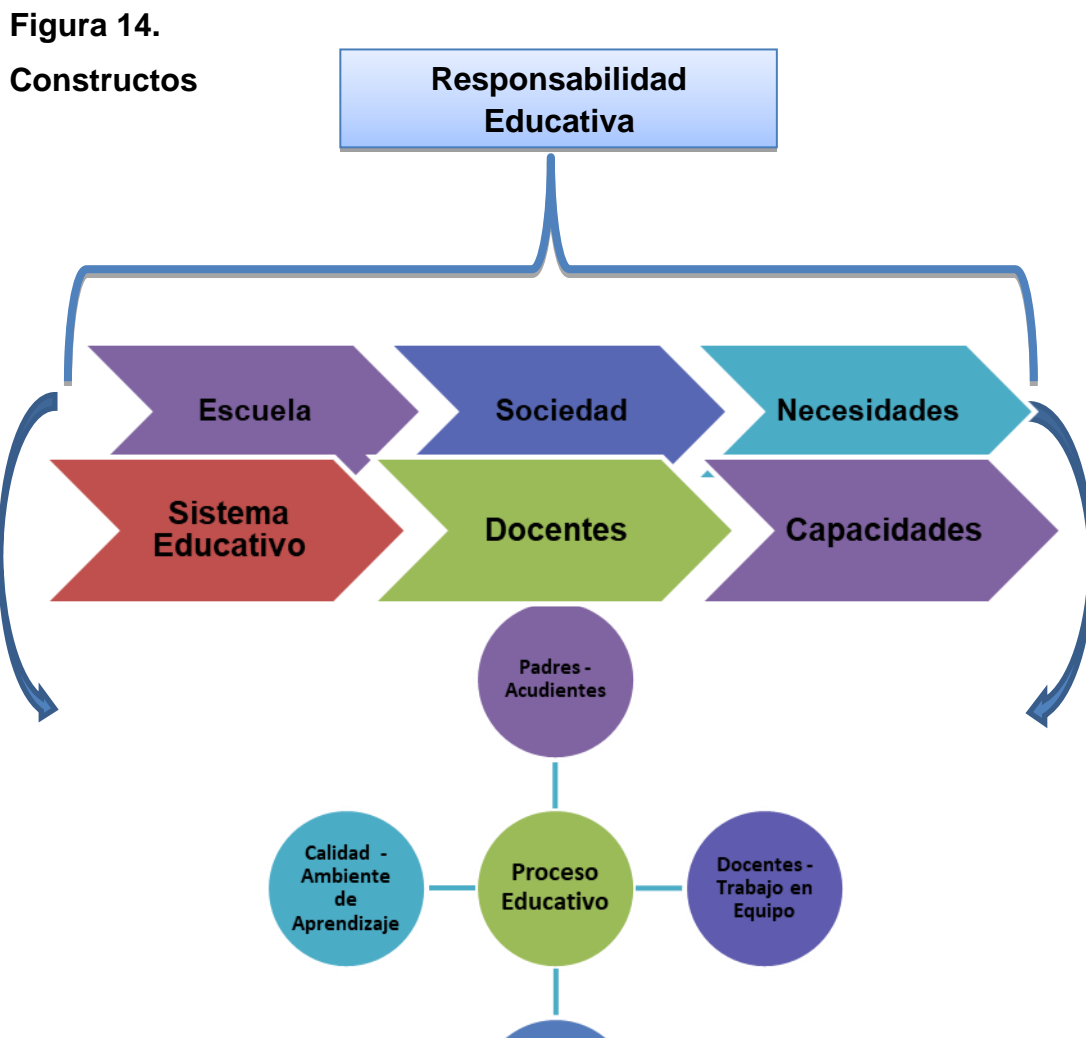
**Figura 14.**

**Constructos**

Responsabilidad Educativa

Escuela

Sociedad

Necesidades

Sistema Educativo

Docentes

Capacidades

Padres - Acudientes

Calidad - Ambiente de Aprendizaje

Proceso Educativo

Docentes - Trabajo en Equipo